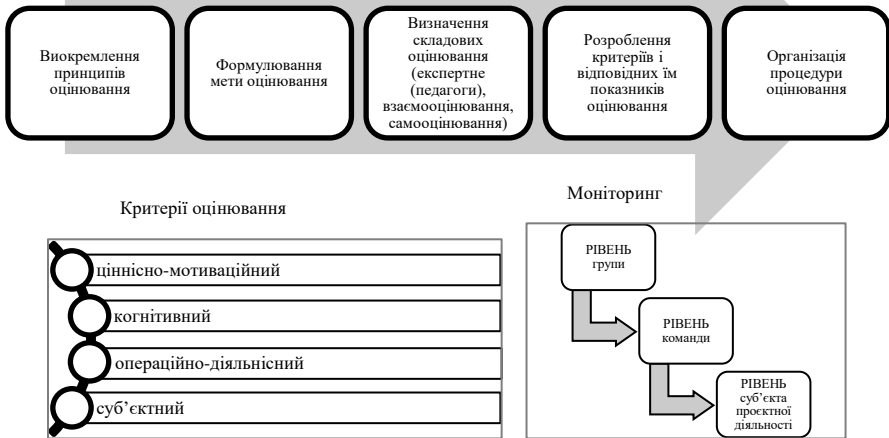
Виокремлення принципів оцінювання

Формулювання мети оцінювання

Визначення складових оцінювання (експертне (педагоги), взаємооцінювання, самооцінювання)

Розроблення критеріїв і відповідних їм показників оцінювання

Організація процедури оцінювання

Критерії оцінювання

ціннісно-мотиваційний

когнітивний

операційно-діяльнісний

суб'єктний

Моніторинг

РІВЕНЬ групи

РІВЕНЬ команди

РІВЕНЬ суб'єкта проєктної діяльності